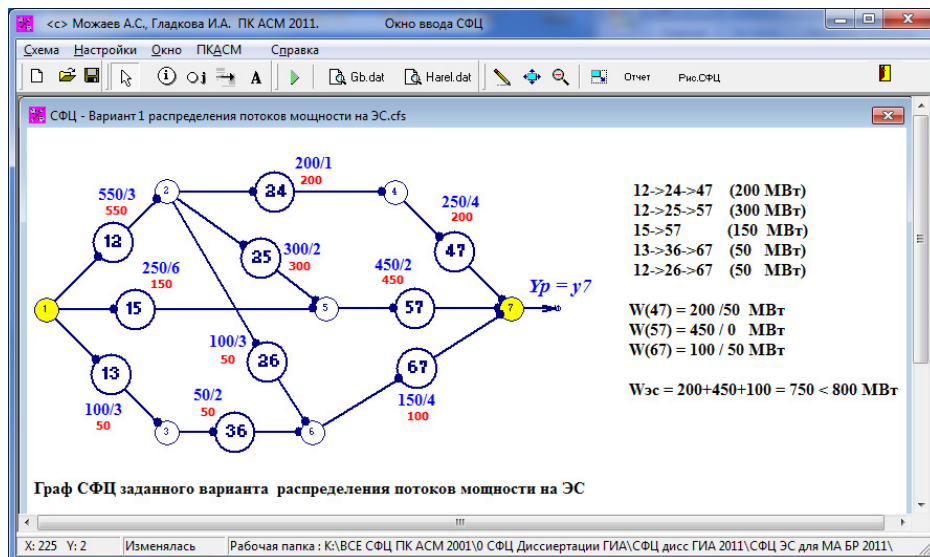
<c> Можаев А.С., Гладкова И.А. ПК АСМ 2011. Окно ввода СФЦ

Схема Настройки Окно ПКАСМ Справка

Gb.dat Harel.dat Отчет Рис.СФЦ

СФЦ - Вариант 1 распределения потоков мощности на ЭС.cfs

550/3
550
12
2
200/1
200
24
4
250/4
200
47
25
300/2
300
250/6
150
1
15
5
450/2
450
57
7
Yp = y7
100/3
50
26
13
67
100/3
50
50/2
50
3
36
6
150/4
100

12->24->47 (200 МВт)
12->25->57 (300 МВт)
15->57 (150 МВт)
13->36->67 (50 МВт)
12->26->67 (50 МВт)

W(47) = 200 /50 МВт
W(57) = 450 / 0 МВт
W(67) = 100 / 50 МВт

Wэс = 200+450+100 = 750 < 800 МВт

Граф СФЦ заданного варианта распределения потоков мощности на ЭС

X: 225 Y: 2 Изменялась Рабочая папка : K:\ВСЕ СФЦ ПК АСМ 2001\0 СФЦ Диссиертации ГИА\СФЦ дисс ГИА 2011\СФЦ ЭС для МА БР 2011\